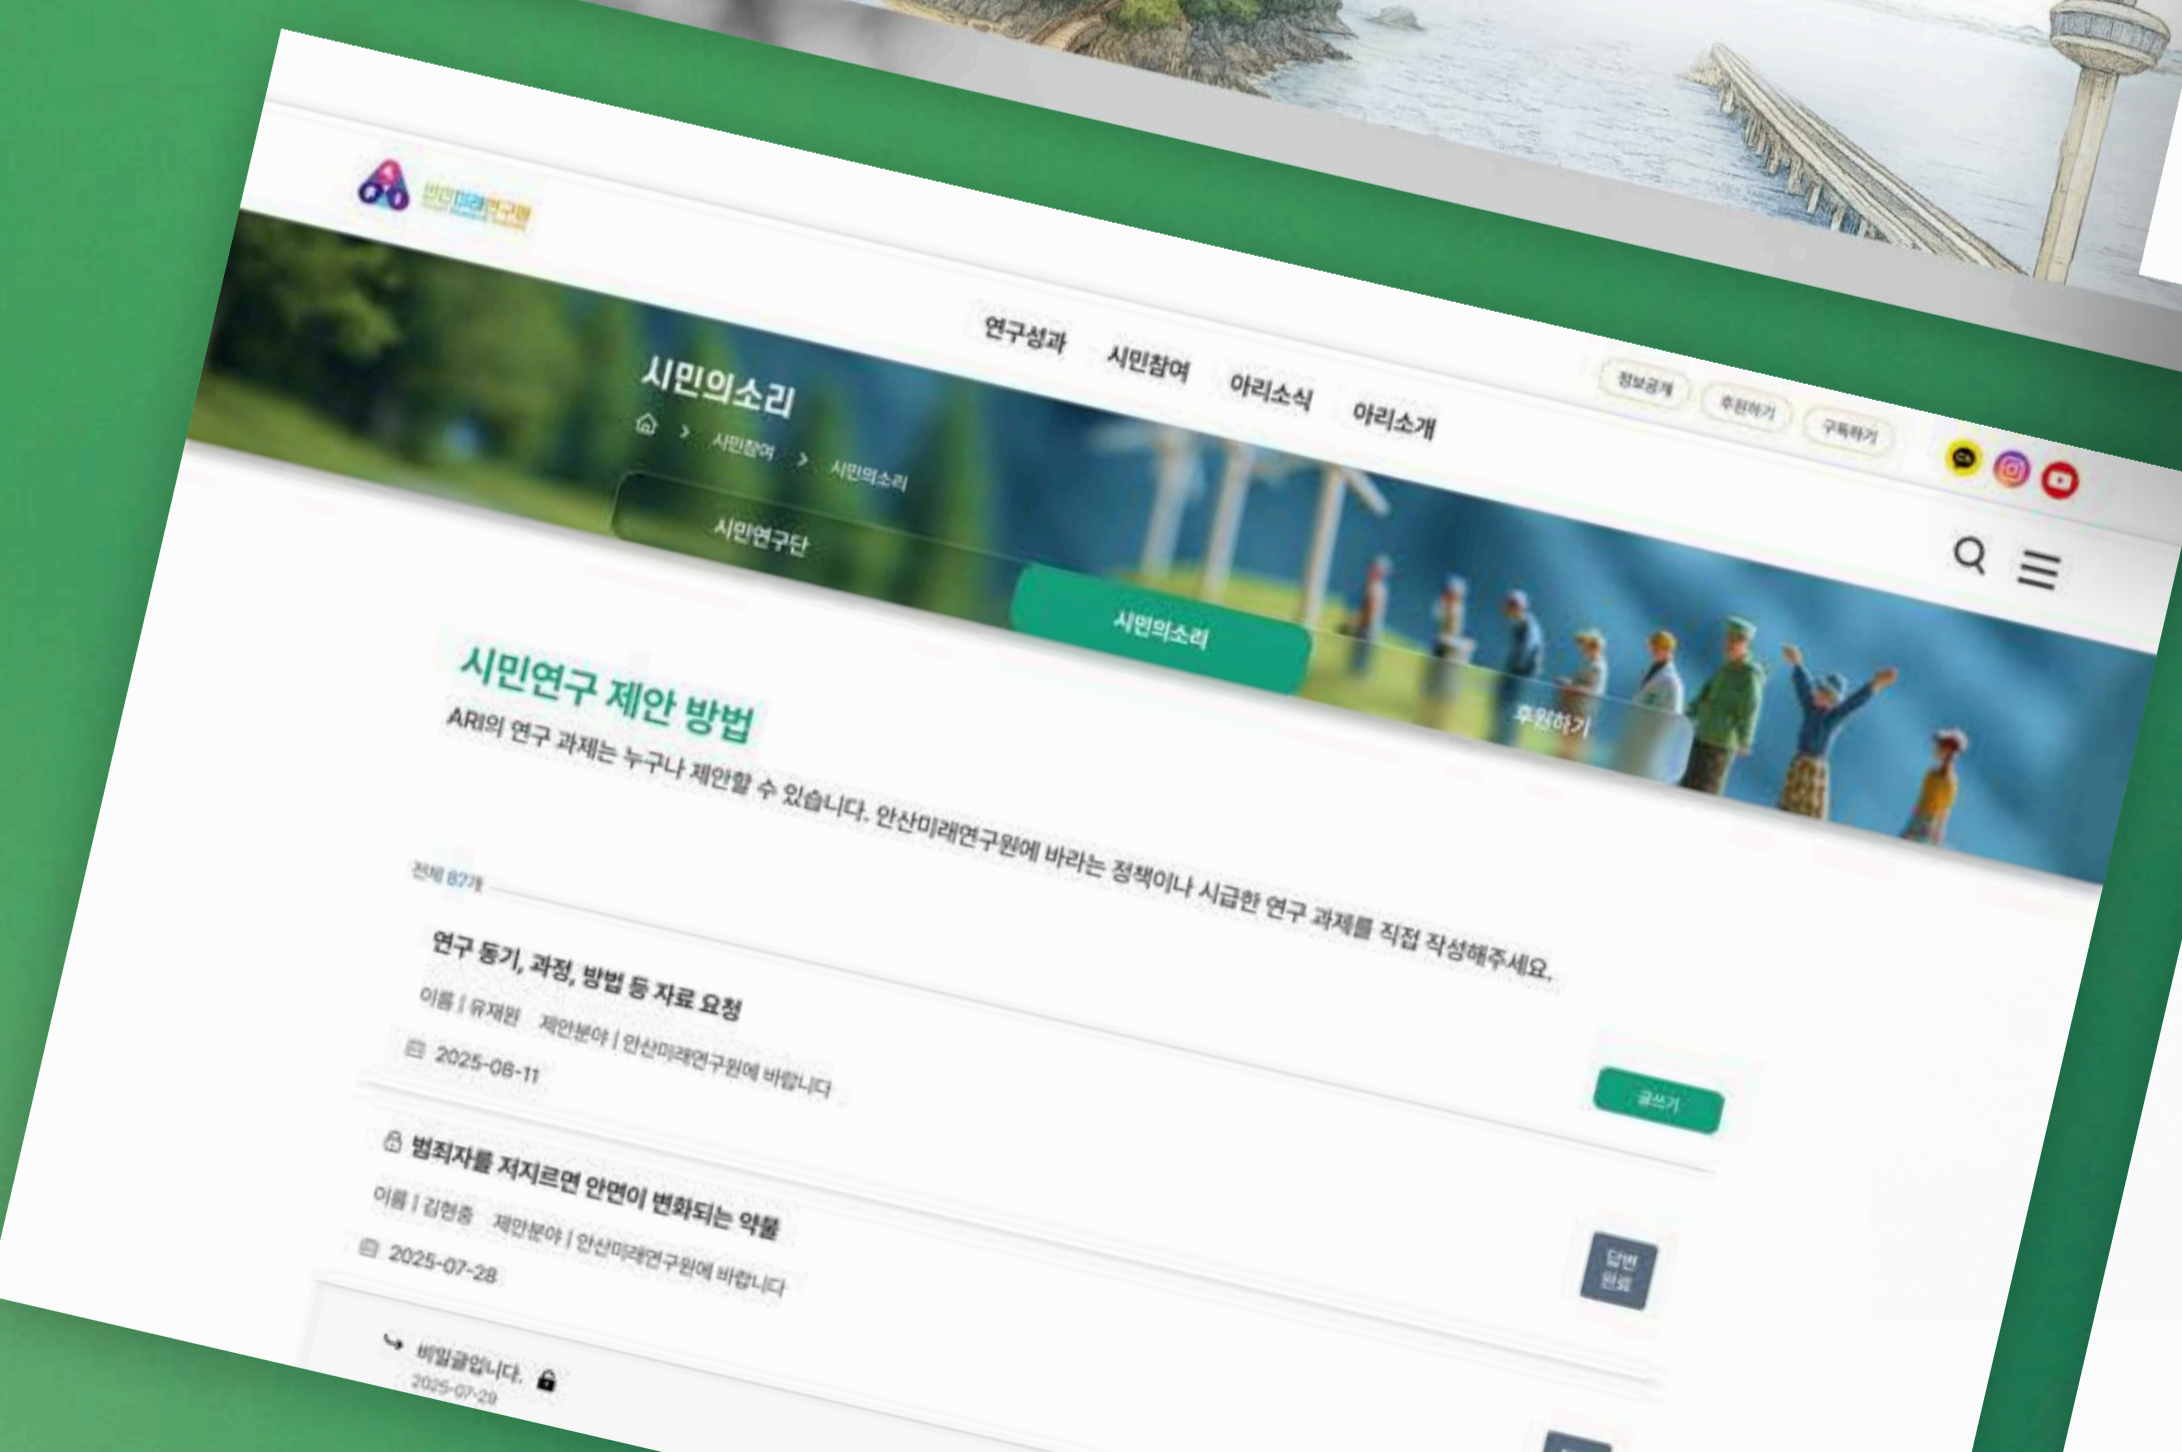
안산미래연구원

연구성과 시민참여 아리소식 아리소개

정보공개 후원하기 구독하기

시민의소리

시민참여 > 시민의소리

시민연구단

시민의소리

후원하기

시민연구 제안 방법

ARI의 연구 과제는 누구나 제안할 수 있습니다. 안산미래연구원에 바라는 정책이나 시급한 연구 과제를 직접 작성해주세요.

전체 87개

연구 동기, 과정, 방법 등 자료 요청

이름 | 유재원 제안분야 | 안산미래연구원에 바랍니다

2025-08-11

글쓰기

범죄자를 저지르면 안면이 변화되는 약물

이름 | 김현종 제안분야 | 안산미래연구원에 바랍니다

2025-07-28

답변 완료

비밀글입니다.

2025-07-29